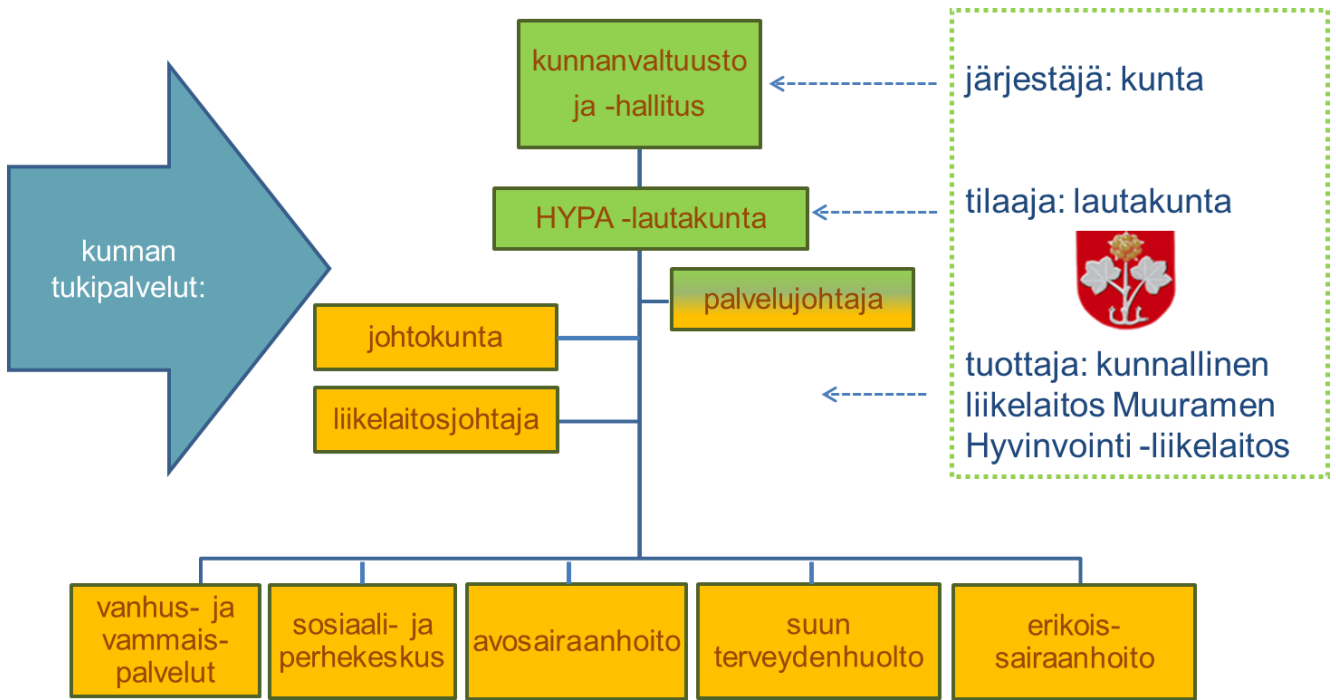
kunnan tukipalvelut:

kunnanvaltuusto ja -hallitus

HYPA -lautakunta

palvelujohtaja

johtokunta

liikelaitosjohtaja

järjestäjä: kunta

tilaaja: lautakunta

tuottaja: kunnallinen liikelaitos Muuramen Hyvinvointi -liikelaitos

vanhus- ja vammais-palvelut

sosiaali- ja perhekeskus

avosairaanhoito

suun terveydenhuolto

erikois-sairaanhoito